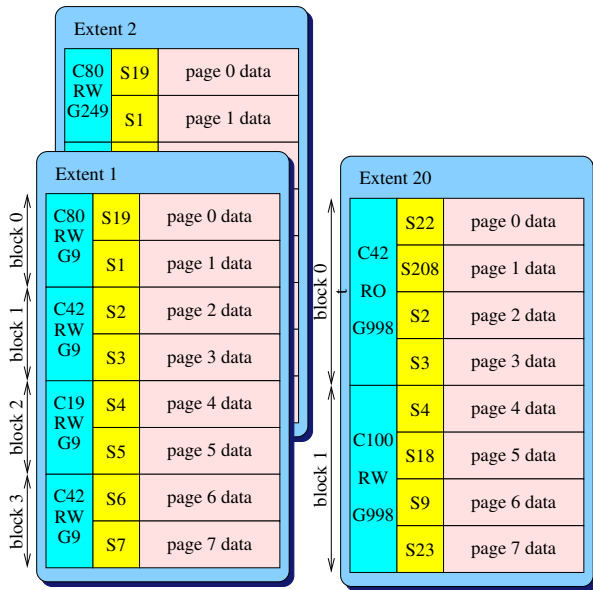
Extent 2

C80
RW
G249

S19 page 0 data
S1 page 1 data

Extent 1

block 0
block 1
block 2
block 3

C80
RW
G9

S19 page 0 data
S1 page 1 data

C42
RW
G9

S2 page 2 data
S3 page 3 data

C19
RW
G9

S4 page 4 data
S5 page 5 data

C42
RW
G9

S6 page 6 data
S7 page 7 data

Extent 20

block 0
block 1

C42
RO
G998

S22 page 0 data
S208 page 1 data
S2 page 2 data
S3 page 3 data

C100
RW
G998

S4 page 4 data
S18 page 5 data
S9 page 6 data
S23 page 7 data